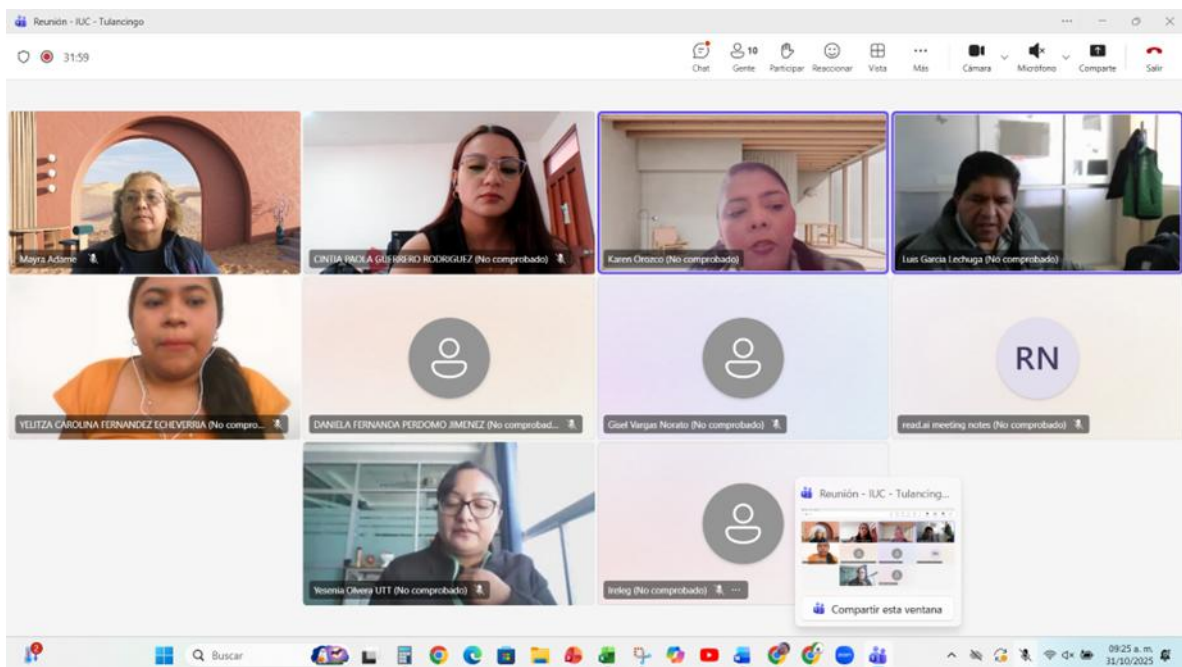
Reunión - IUC - Tulancingo

31:59

Chat
10
Gente
Participar
Reaccionar
Vista
Más
Cámara
Micrófono
Comparte
Salir

Mayra Adame

CINTIA PAOLA GUERRERO RODRIGUEZ (No comprobado)

Karen Orozco (No comprobado)

Luis Garcia Lechuga (No comprobado)

YELITZA CAROLINA FERNANDEZ ECHEVERRIA (No compro...

DANIELA FERNANDA PERDOMO JIMENEZ (No comprobad...

Gisel Vargas Norato (No comprobado)

RN

read.ai meeting notes (No comprobado)

Yesenia Olvera UTT (No comprobado)

Ireleg (No comprobado)

Reunión - IUC - Tulancing...

Compartir esta ventana

Buscar

09:25 a. m.
31/10/2025